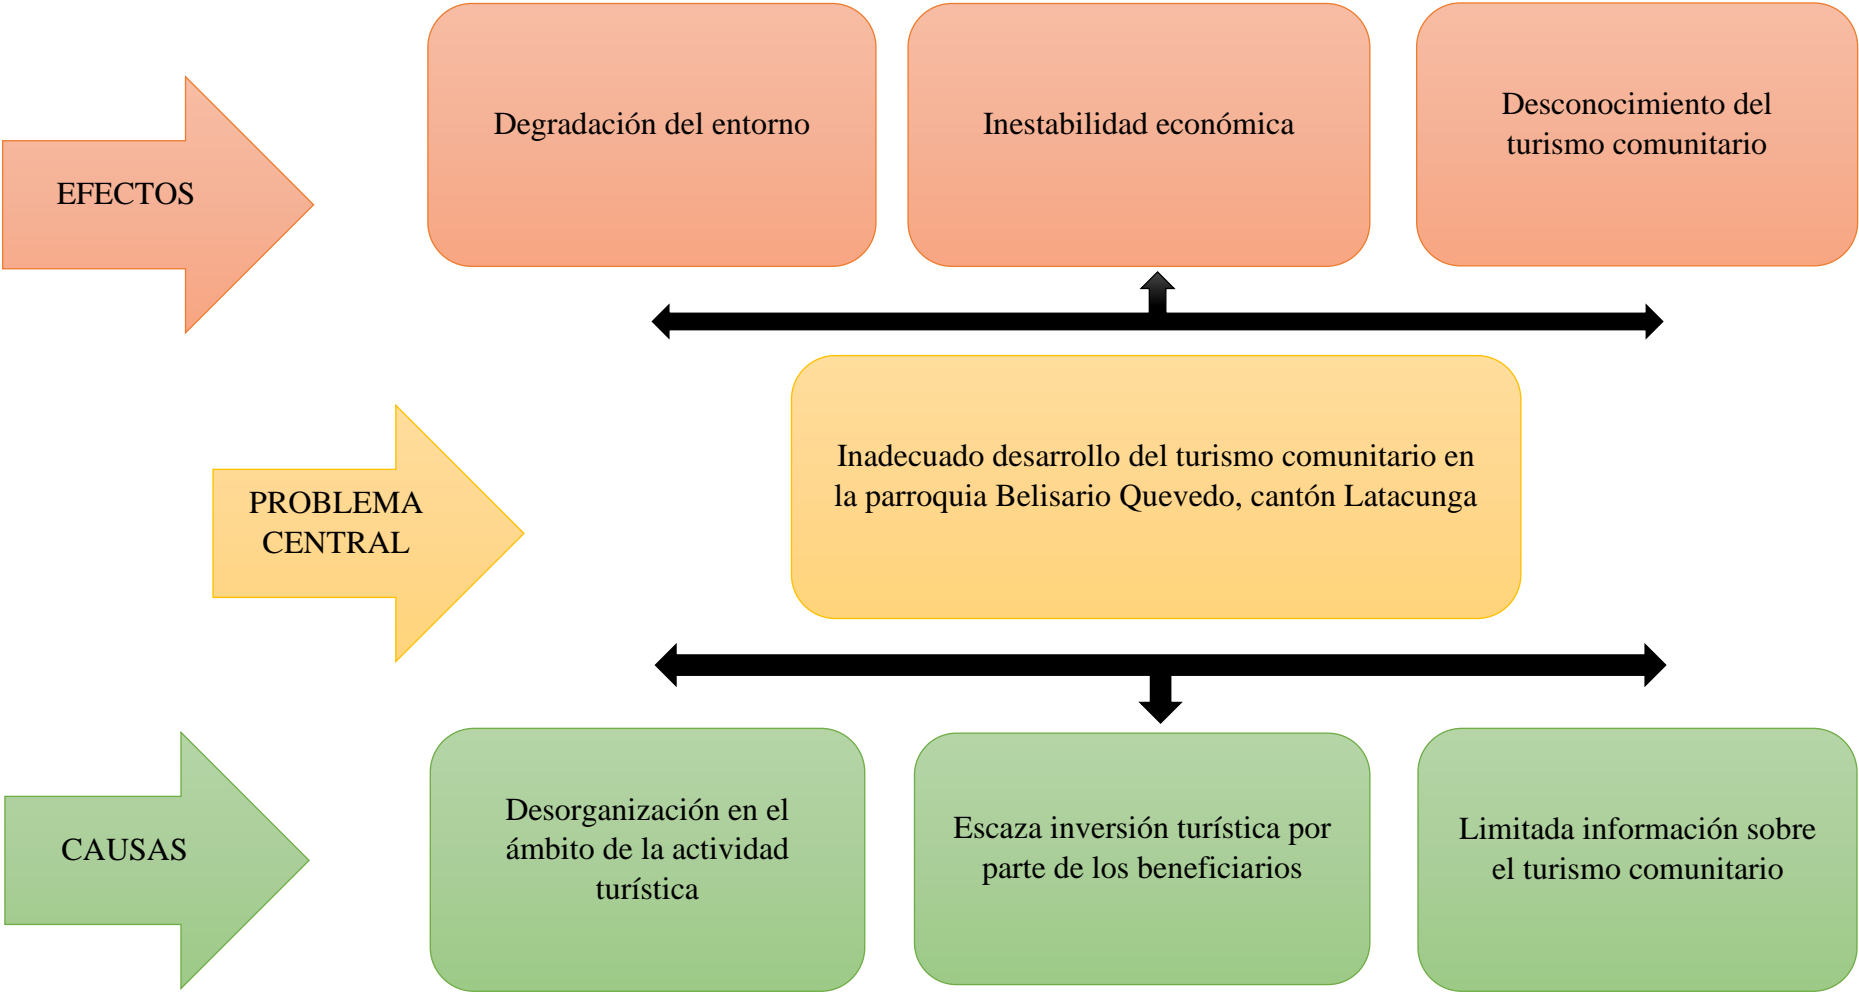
EFECTOS

Degradación del entorno

Inestabilidad económica

Desconocimiento del turismo comunitario

PROBLEMA CENTRAL

Inadecuado desarrollo del turismo comunitario en la parroquia Belisario Quevedo, cantón Latacunga

CAUSAS

Desorganización en el ámbito de la actividad turística

Escaza inversión turística por parte de los beneficiarios

Limitada información sobre el turismo comunitario